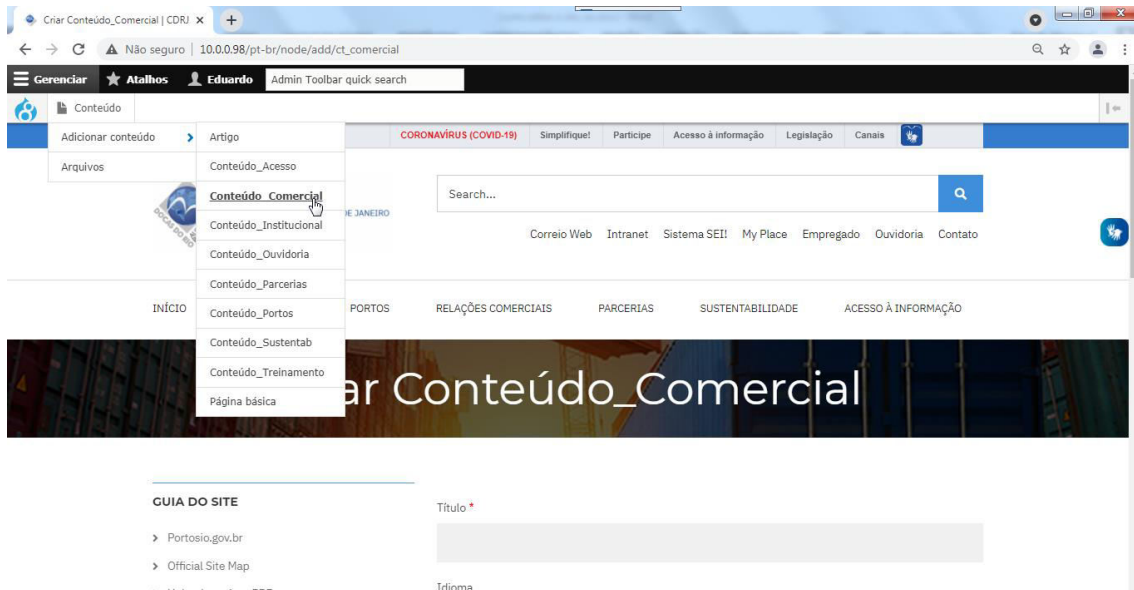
Criar Conteúdo_Comercial | CDRJ ×

Não seguro | 10.0.0.98/pt-br/node/add/ct_comercial

Gerenciar Atalhos Eduardo Admin Toolbar quick search

Conteúdo

Adicionar conteúdo

Arquivos

Artigo

Conteúdo_Acesso

Conteúdo_Comercial

Conteúdo_Institucional

Conteúdo_Ouvidoria

Conteúdo_Parcerias

Conteúdo_Portos

Conteúdo_Sustentab

Conteúdo_Treinamento

Página básica

CORONAVÍRUS (COVID-19) Simplifique! Participe Acesso à informação Legislação Canais

DE JANEIRO

Search...

Correio Web Intranet Sistema SEI! My Place Empregado Ouvidoria Contato

INÍCIO PORTOS RELAÇÕES COMERCIAIS PARCERIAS SUSTENTABILIDADE ACESSO À INFORMAÇÃO

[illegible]ar Conteúdo_Comercial

GUIA DO SITE

Portosio.gov.br

Official Site Map

Título *

Idioma